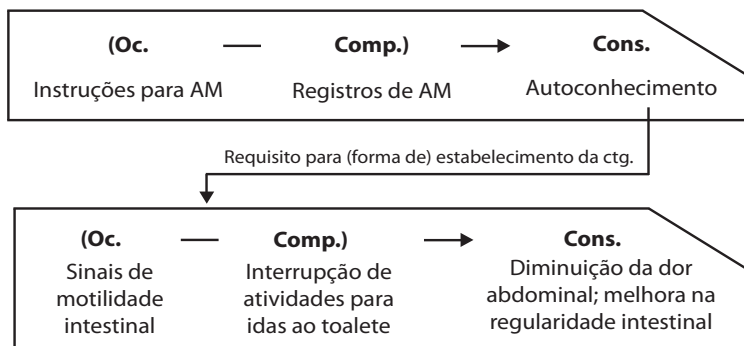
(Oc. — Comp.) → Cons.

Instruções para AM

Registros de AM

Autoconhecimento

Requisito para (forma de) estabelecimento da ctg.

(Oc. — Comp.) → Cons.

Sinais de motilidade intestinal

Interrupção de atividades para idas ao toalete

Diminuição da dor abdominal; melhora na regularidade intestinal